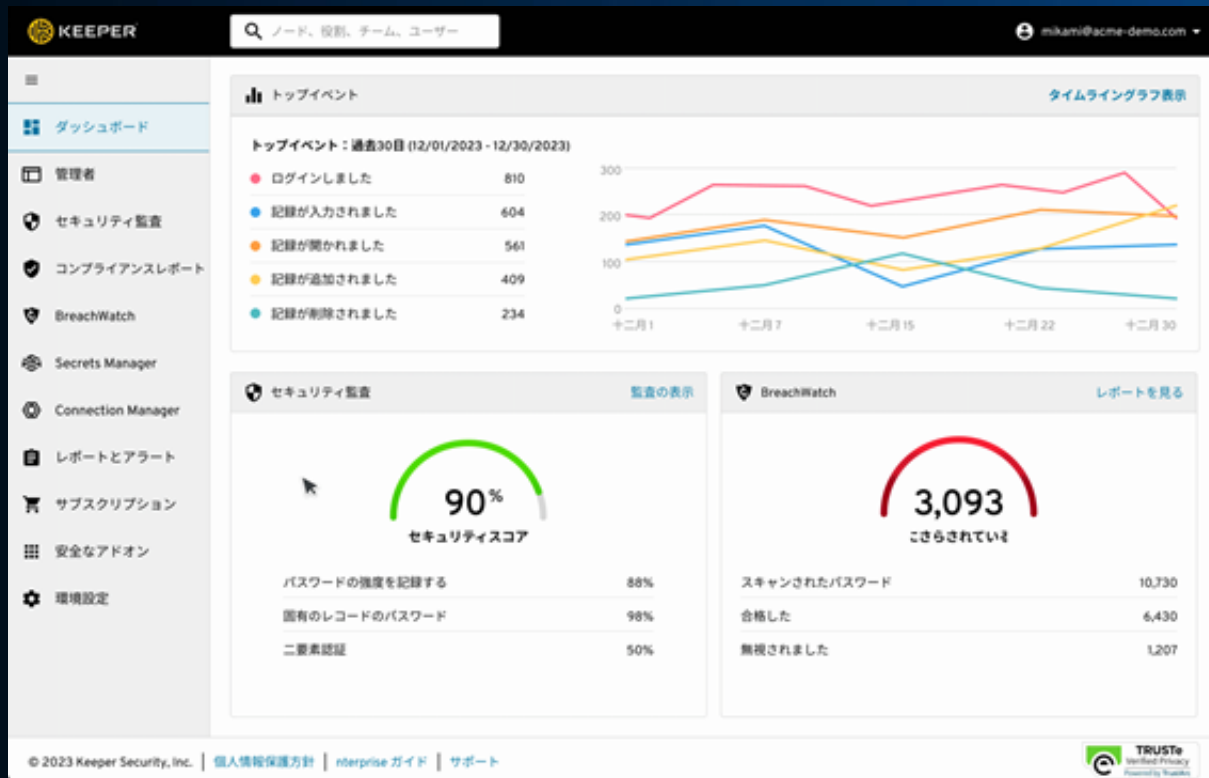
KEEPER

ノード、役割、チーム、ユーザー

mikami@acme-demo.com

ダッシュボード
管理者
セキュリティ監査
コンプライアンスレポート
BreachWatch
Secrets Manager
Connection Manager
レポートとアラート
サブスクリプション
安全なアドオン
環境設定

トップイベント

タイムライングラフ表示

トップイベント：過去30日 (12/01/2023 - 12/30/2023)

| | |
|---|---|
| ログインしました | 810 |
| 記録が入力されました | 604 |
| 記録が開かれました | 561 |
| 記録が追加されました | 409 |
| 記録が削除されました | 234 |

300
200
100
0
十二月 1
十二月 7
十二月 15
十二月 22
十二月 30

セキュリティ監査

監査の表示

90%

セキュリティスコア

| | |
|---|---|
| パスワードの強度を記録する | 88% |
| 固有のレコードのパスワード | 98% |
| 二要素認証 | 50% |

BreachWatch

レポートを見る

3,093

さらされていま

| | |
|---|---|
| スキャンされたパスワード | 10,730 |
| 合格した | 6,430 |
| 無視されました | 1,207 |

© 2023 Keeper Security, Inc. | 個人情報保護方針 | nterprise ガイド | サポート

TRUSTe Verified Privacy Powered by TrustArc